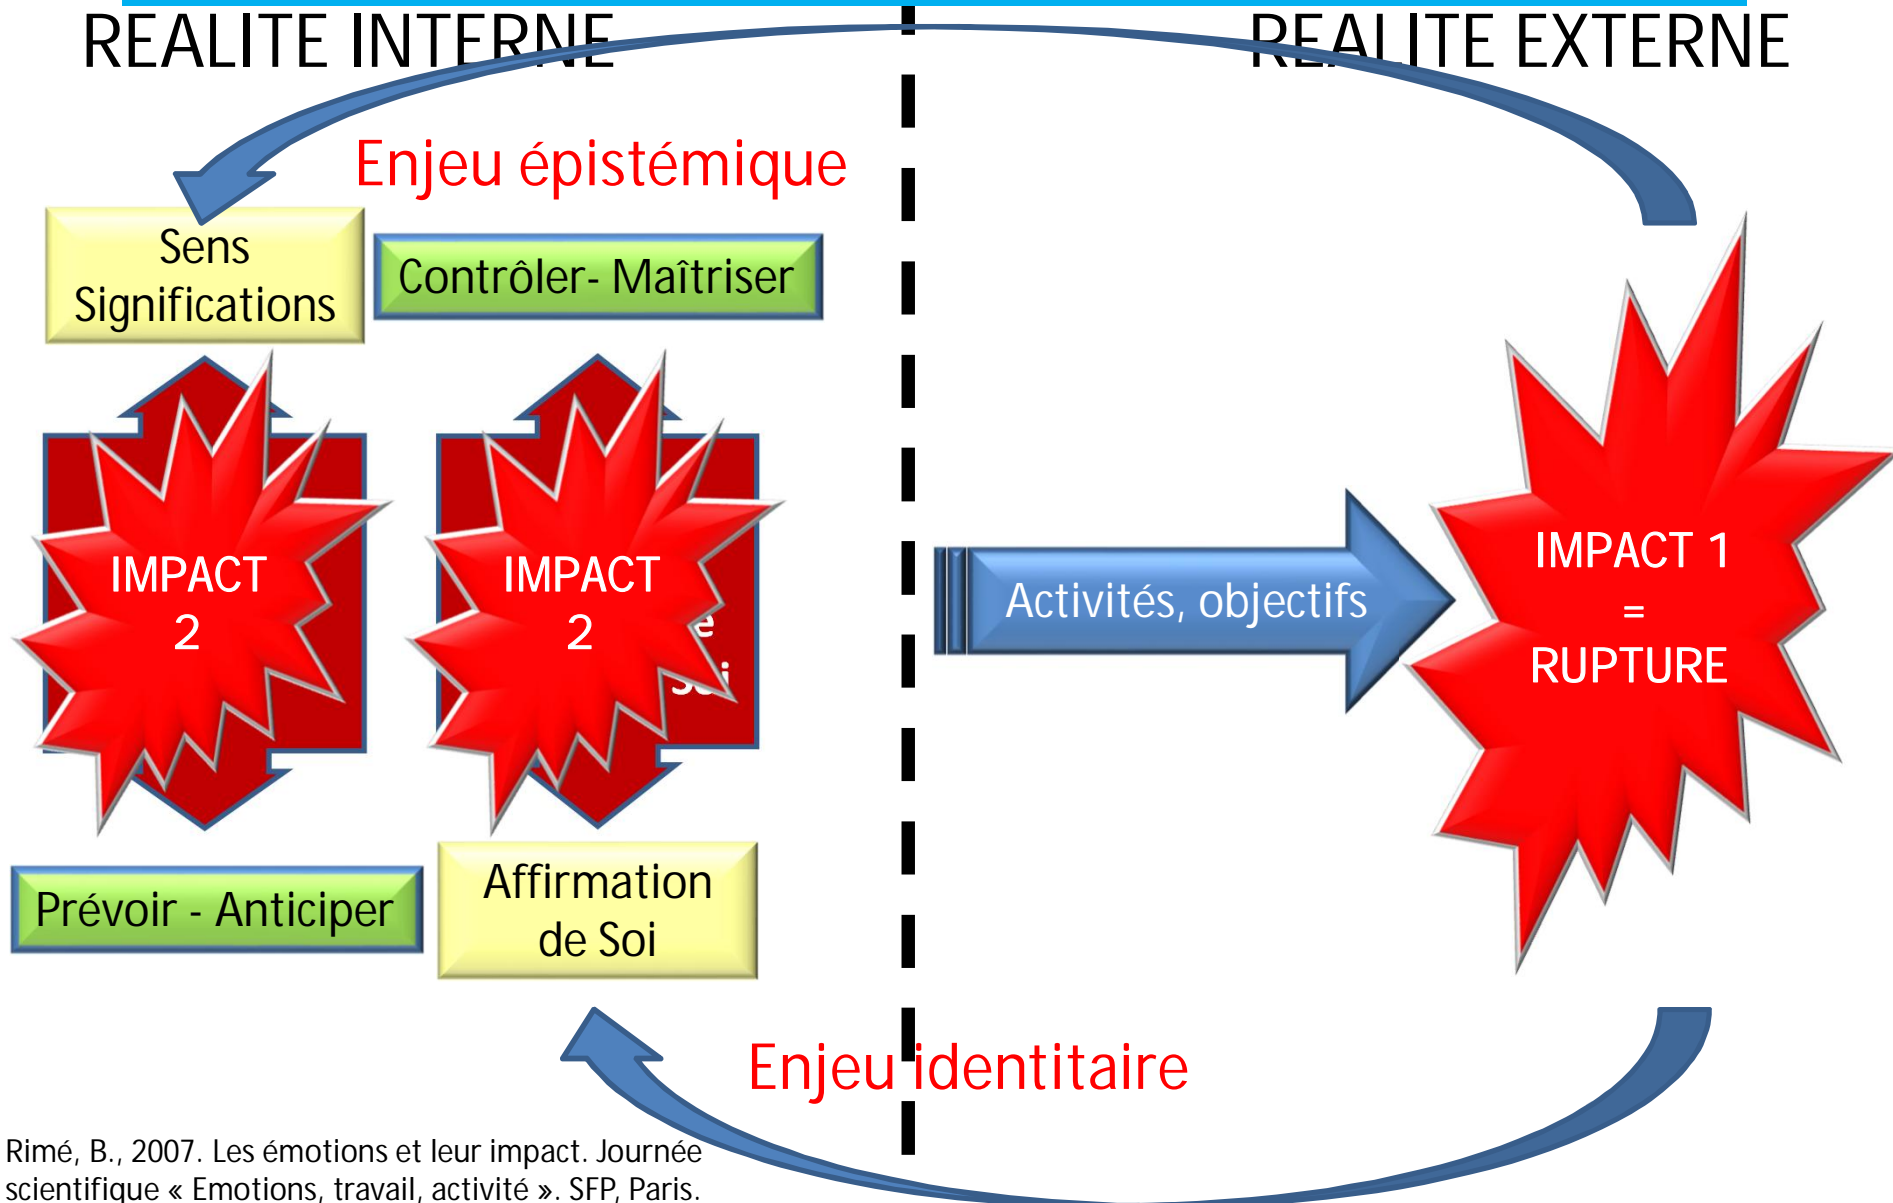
REALITE INTERNE

REALITE EXTERNE

Enjeu épistémique

Sens Significations

Contrôler- Maîtriser

IMPACT 2

IMPACT 2

Activités, objectifs

IMPACT 1 = RUPTURE

Prévoir - Anticiper

Affirmation de Soi

Enjeu identitaire

Rimé, B., 2007. Les émotions et leur impact. Journée scientifique « Emotions, travail, activité ». SFP, Paris.